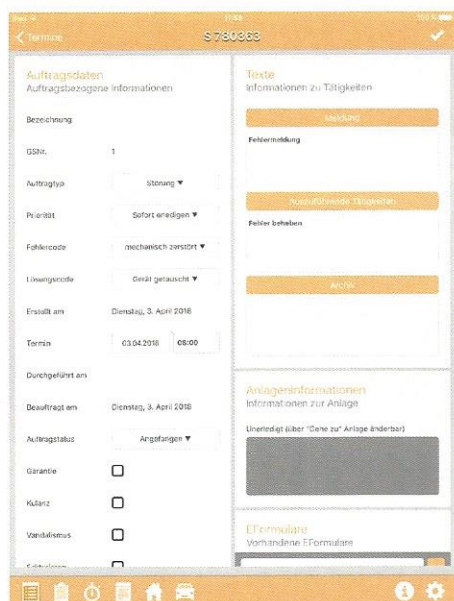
Termine

S780363

Auftragsdaten
Auftragsbezogene Informationen

Bezeichnung

GSNr. 1

Auftragtyp Störung ▼

Priorität Sofort erledigen ▼

Fehlercode mechanisch zerstört ▼

Lösungscode Gerät getauscht ▼

Erstellt am Dienstag, 3. April 2018

Termin 03.04.2018 08:00

Durchgeführt am

Beauftragt am Dienstag, 3. April 2018

Auftragstatus Angefangen ▼

Garantie

Kulanz

Vandalismus

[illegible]

Texte
Informationen zu Tätigkeiten

Meldung

Fehlermeldung

Auszuführende Tätigkeiten

Fehler beheben

Archiv

Anlageninformationen
Informationen zur Anlage

Unerledigt (über "Gehe zu" Anlage änderbar)

EFormulare
Vorhandene EFormulare